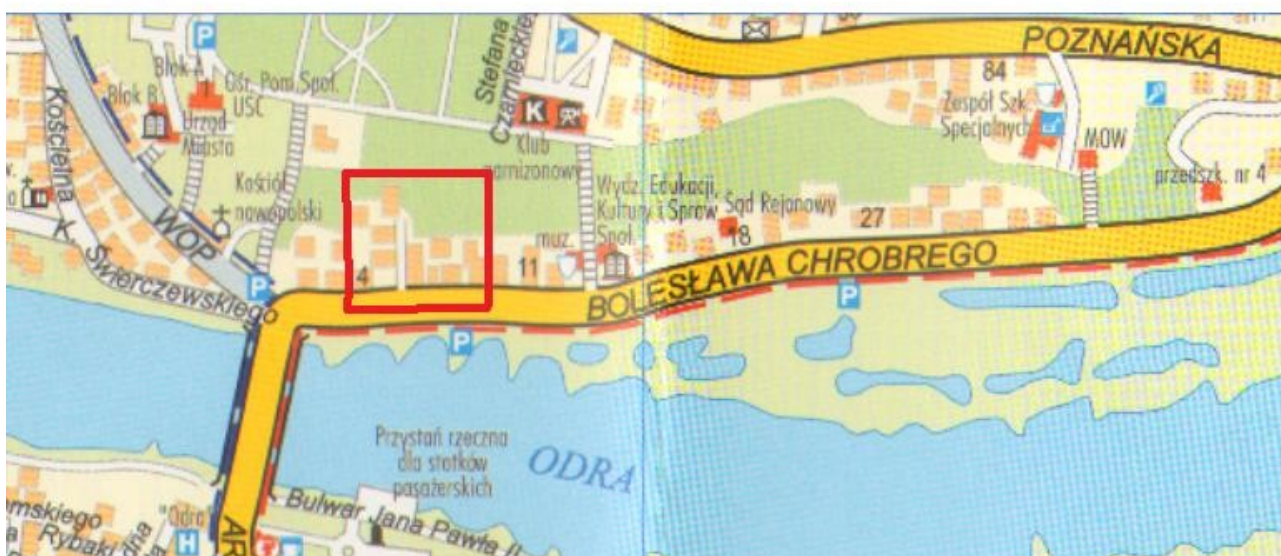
P
POZNAŃSKA
84
Blok A
Blok B
Ośr. Pom. Społ.
USC
Urząd Miasta
Stefana Czarnieckiego
K
Klub garnizonowy
Zespół Szk. Specjalnych
MOW
przedszk. nr 4
Kościelna
Kościół nowopolski
WOP
Wydz. Edukacji, Kultury i Spraw Społ.
Sąd Rejonowy
27
18
muz.
11
4
K. Świerczewskiego
P
BOLESŁAWA CHROBREGO
P
P
Przystań rzeczna dla statków pasażerskich
ODRA
Bulwar Jana Pawła II
Rybaki
"Odra"
H